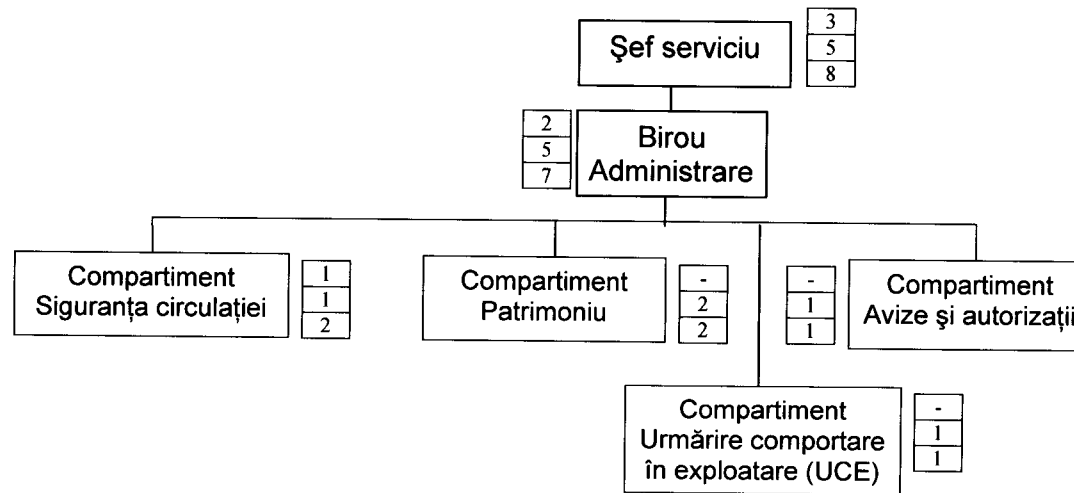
Şef serviciu
3
5
8

2
5
7
Birou Administrare

Compartiment Siguranța circulației
1
1
2

Compartiment Patrimoniu
-
2
2

-
1
1
Compartiment Avize şi autorizații

Compartiment Urmărire comportare în exploatare (UCE)
-
1
1